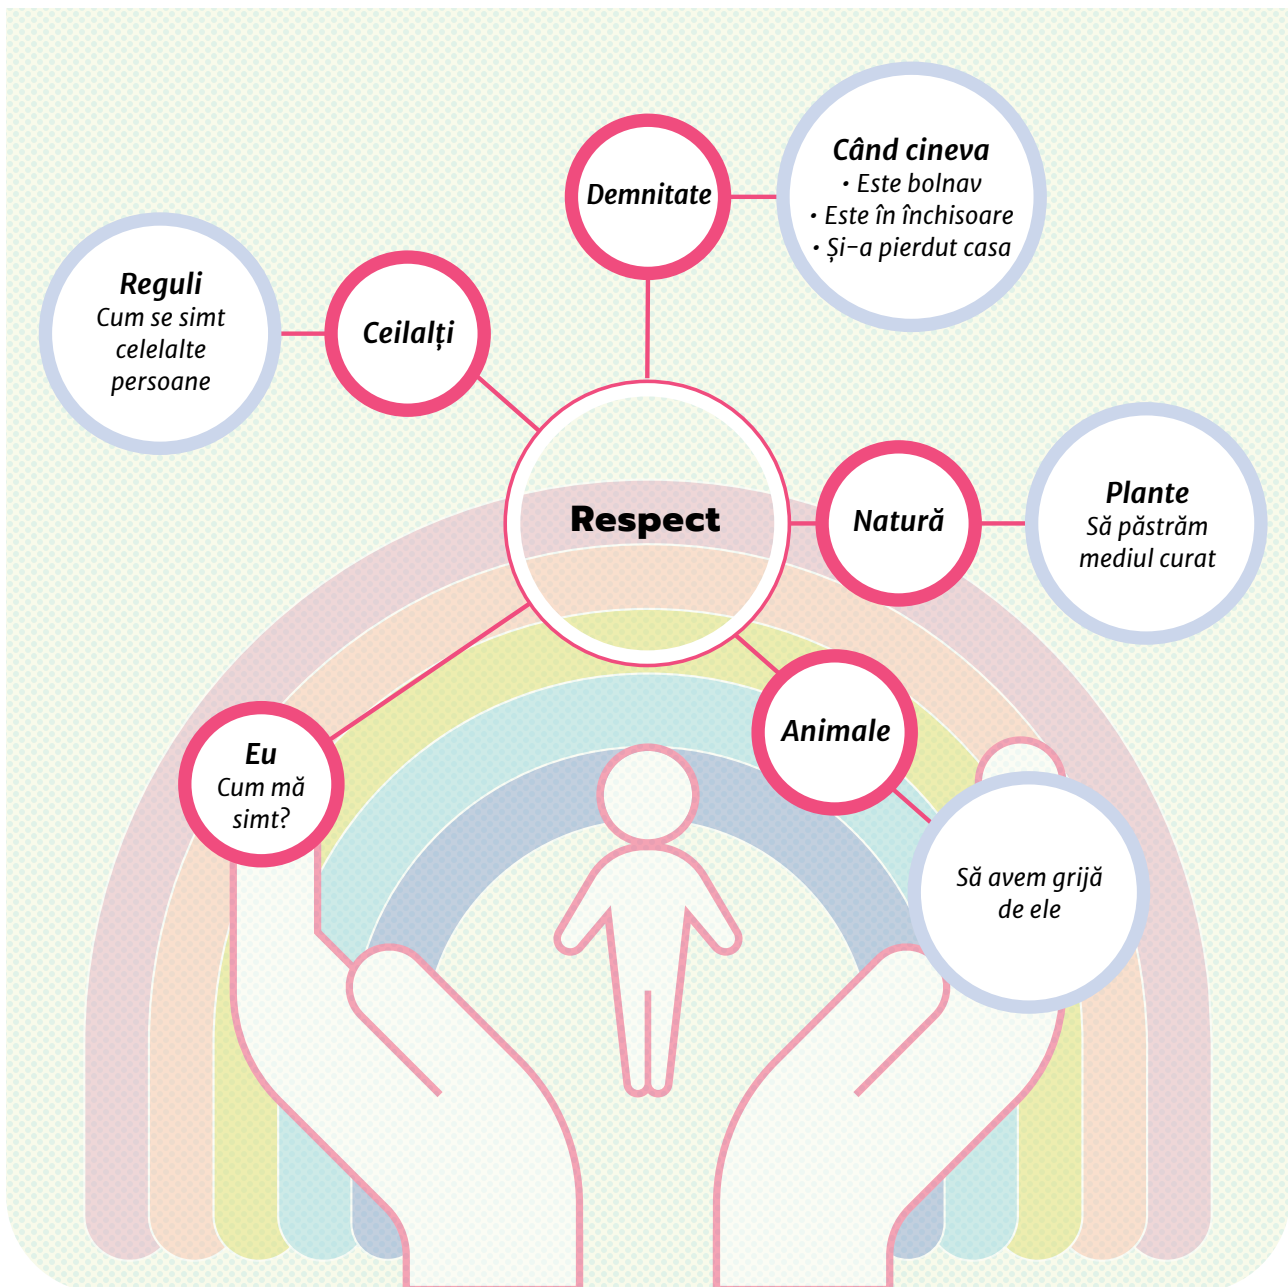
Demnitate

Când cineva
• Este bolnav
• Este în închisoare
• Și-a pierdut casa

Reguli
Cum se simt celelalte persoane

Ceilalți

Respect

Natură

Plante
Să păstrăm mediul curat

Eu
Cum mă simt?

Animale

Să avem grijă de ele